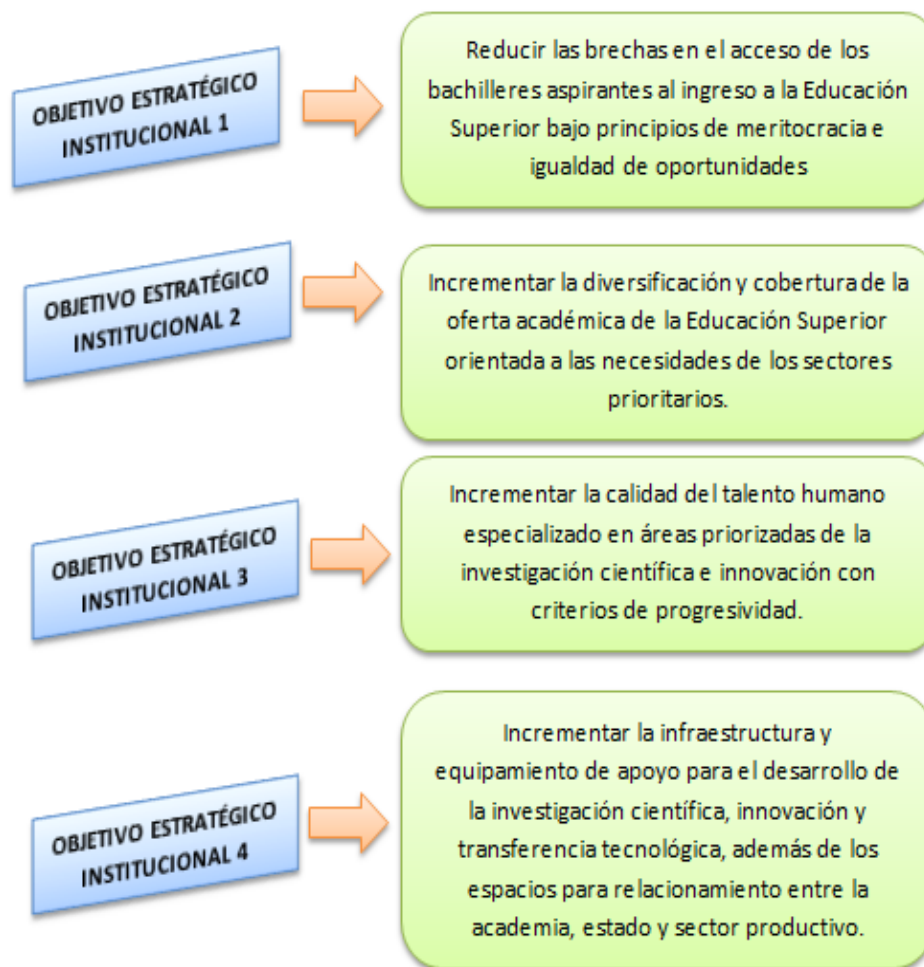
OBJETIVO ESTRATÉGICO INSTITUCIONAL 1

Reducir las brechas en el acceso de los bachilleres aspirantes al ingreso a la Educación Superior bajo principios de meritocracia e igualdad de oportunidades

OBJETIVO ESTRATÉGICO INSTITUCIONAL 2

Incrementar la diversificación y cobertura de la oferta académica de la Educación Superior orientada a las necesidades de los sectores prioritarios.

OBJETIVO ESTRATÉGICO INSTITUCIONAL 3

Incrementar la calidad del talento humano especializado en áreas priorizadas de la investigación científica e innovación con criterios de progresividad.

OBJETIVO ESTRATÉGICO INSTITUCIONAL 4

Incrementar la infraestructura y equipamiento de apoyo para el desarrollo de la investigación científica, innovación y transferencia tecnológica, además de los espacios para relacionamiento entre la academia, estado y sector productivo.